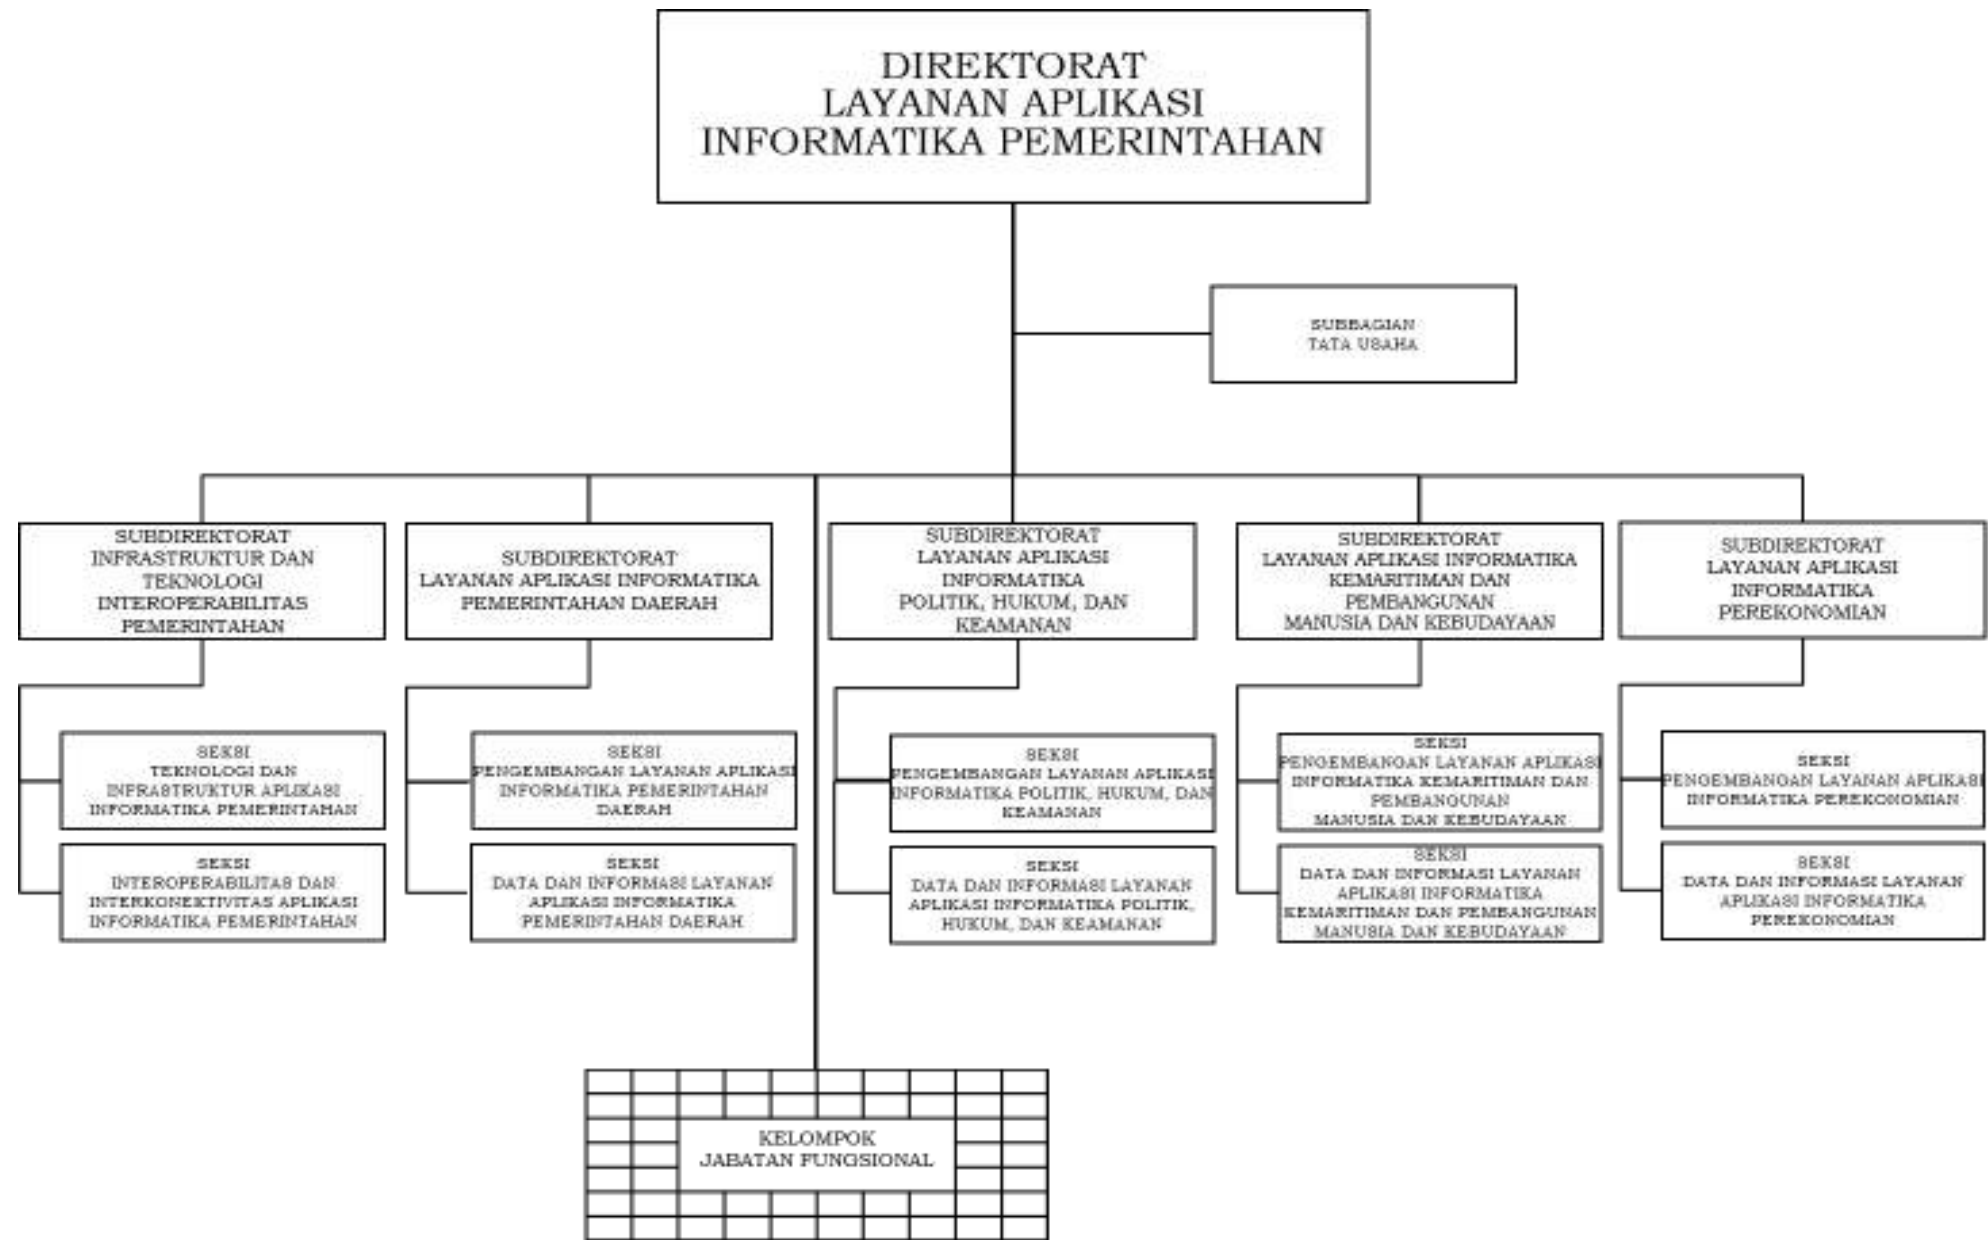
DIREKTORAT
LAYANAN APLIKASI
INFORMATIKA PEMERINTAHAN

SUBBAGIAN
TATA USAHA

SUBDIREKTORAT
INFRASTRUKTUR DAN TEKNOLOGI INTEROPERABILITAS PEMERINTAHAN

SEKSI
TEKNOLOGI DAN INFRASTRUKTUR APLIKASI INFORMATIKA PEMERINTAHAN

SEKSI
INTEROPERABILITAS DAN INTERKONEKTIVITAS APLIKASI INFORMATIKA PEMERINTAHAN

SUBDIREKTORAT
LAYANAN APLIKASI INFORMATIKA PEMERINTAHAN DAERAH

SEKSI
PENGEMBANGAN LAYANAN APLIKASI INFORMATIKA PEMERINTAHAN DAERAH

SEKSI
DATA DAN INFORMASI LAYANAN APLIKASI INFORMATIKA PEMERINTAHAN DAERAH

SUBDIREKTORAT
LAYANAN APLIKASI INFORMATIKA
POLITIK, HUKUM, DAN KEAMANAN

SEKSI
PENGEMBANGAN LAYANAN APLIKASI INFORMATIKA POLITIK, HUKUM, DAN KEAMANAN

SEKSI
DATA DAN INFORMASI LAYANAN APLIKASI INFORMATIKA POLITIK, HUKUM, DAN KEAMANAN

SUBDIREKTORAT
LAYANAN APLIKASI INFORMATIKA KEMARITIMAN DAN PEMBANGUNAN
MANUSIA DAN KEBUDAYAAN

SEKSI
PENGEMBANGAN LAYANAN APLIKASI INFORMATIKA KEMARITIMAN DAN PEMBANGUNAN
MANUSIA DAN KEBUDAYAAN

SEKSI
DATA DAN INFORMASI LAYANAN APLIKASI INFORMATIKA KEMARITIMAN DAN PEMBANGUNAN MANUSIA DAN KEBUDAYAAN

SUBDIREKTORAT
LAYANAN APLIKASI INFORMATIKA PEREKONOMIAN

SEKSI
PENGEMBANGAN LAYANAN APLIKASI INFORMATIKA PEREKONOMIAN

SEKSI
DATA DAN INFORMASI LAYANAN APLIKASI INFORMATIKA PEREKONOMIAN

KELOMPOK
JABATAN FUNGSIONAL